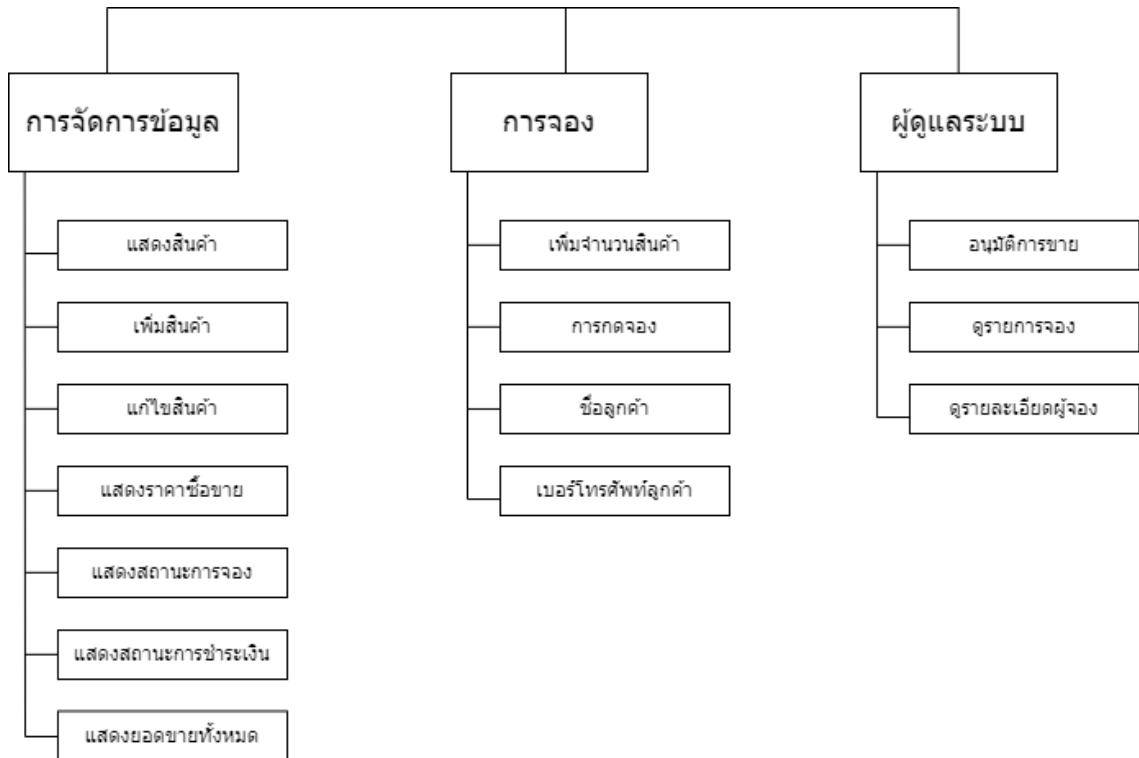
การจัดการข้อมูล

แสดงสินค้า

เพิ่มสินค้า

แก้ไขสินค้า

แสดงราคาซื้อขาย

แสดงสถานะการจอง

แสดงสถานะการชำระเงิน

แสดงยอดขายทั้งหมด

การจอง

เพิ่มจำนวนสินค้า

การกดจอง

ชื่อลูกค้า

เบอร์โทรศัพท์ลูกค้า

ผู้ดูแลระบบ

อนุมัติการขาย

ดูรายการจอง

ดูรายละเอียดผู้จอง